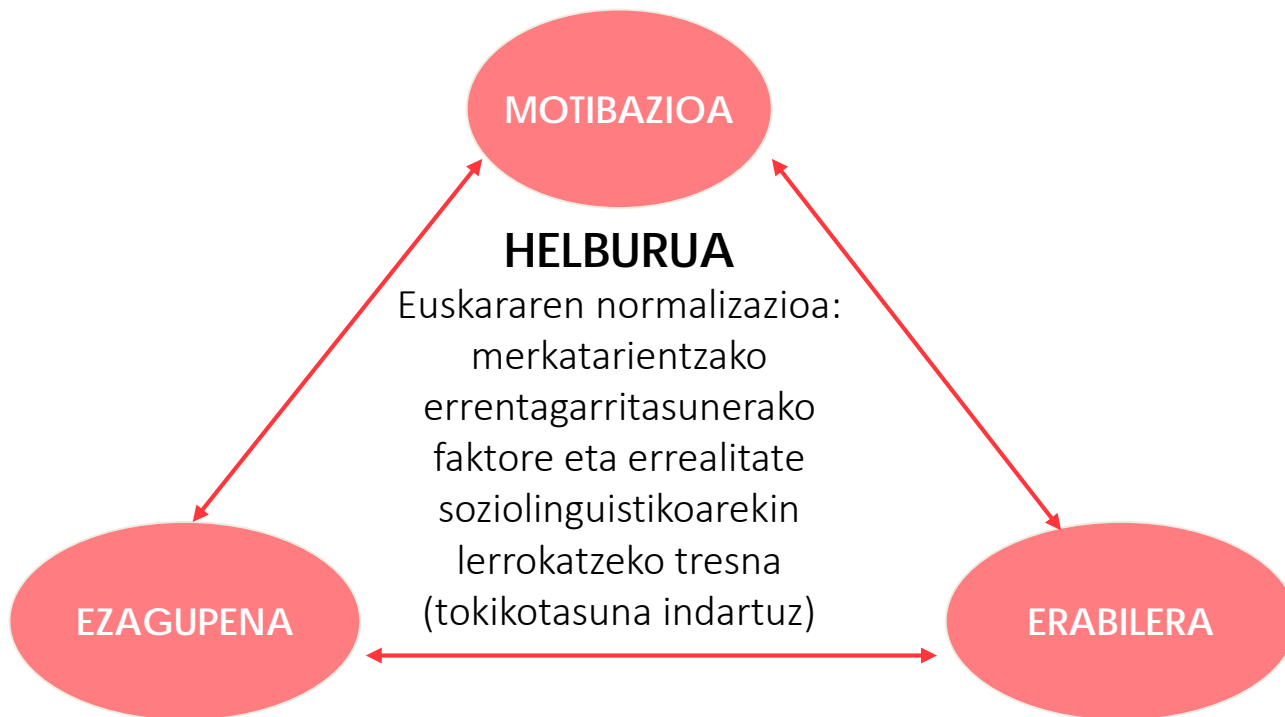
MOTIBAZIOA

HELBURUA

Euskararen normalizazioa: merkatarientzako errentagarritasunerako faktore eta errealitate soziolinguistikoarekin lerrokatzeko tresna (tokikotasuna indartuz)

EZAGUPENA

ERABILERA